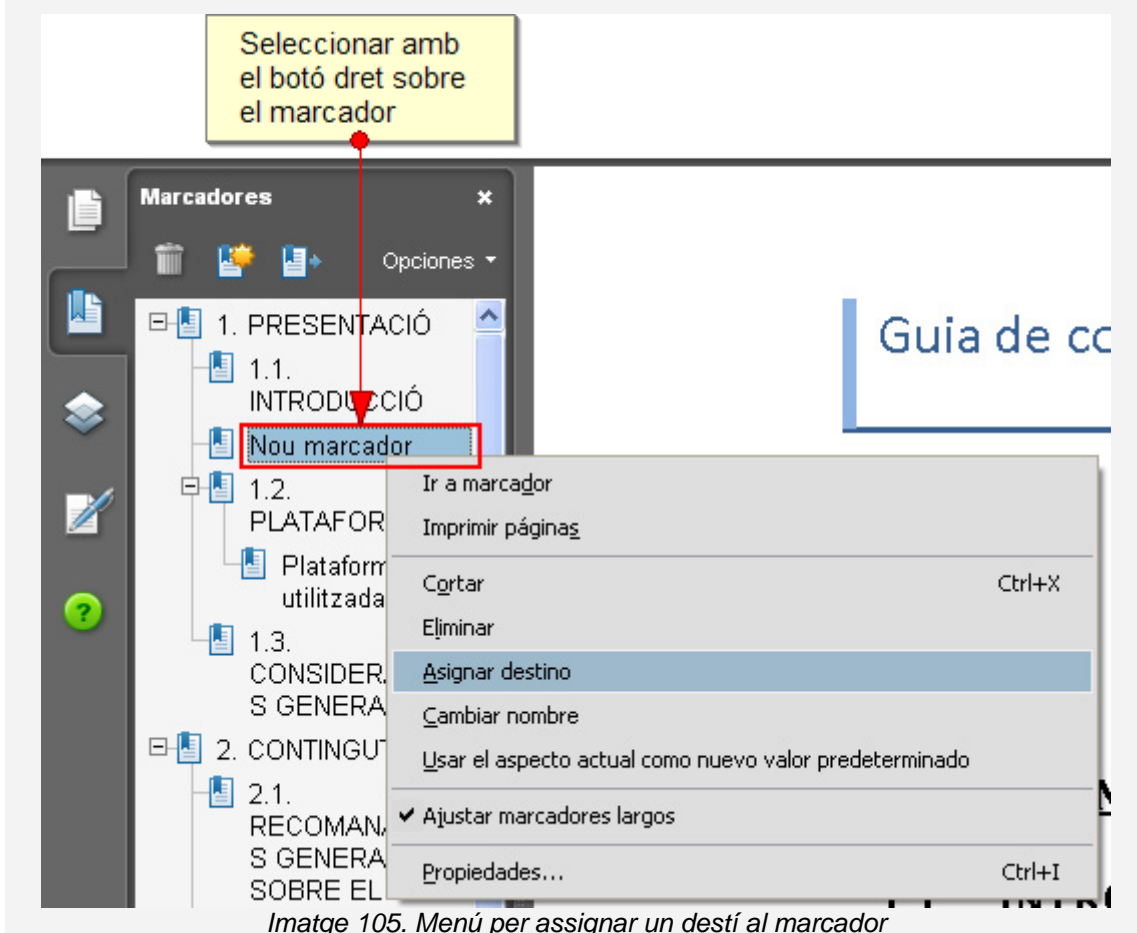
Seleccionar amb el botó dret sobre el marcador

Marcadores ×

Opciones ▾

1. PRESENTACIÓ
1.1. INTRODUCCIÓ
Nou marcador
1.2. PLATAFOR
Plataform utilitzada
1.3. CONSIDER S GENERA
2. CONTINGUT
2.1. RECOMAN S GENERA SOBRE EL

Guia de co

Ir a marcador
Imprimir páginas
Cortar Ctrl+X
Eliminar
Asignar destino
Cambiar nombre
Usar el aspecto actual como nuevo valor predeterminado
✔ Ajustar marcadores largos
Propiedades... Ctrl+I

Imatge 105. Menú per assignar un destí al marcador